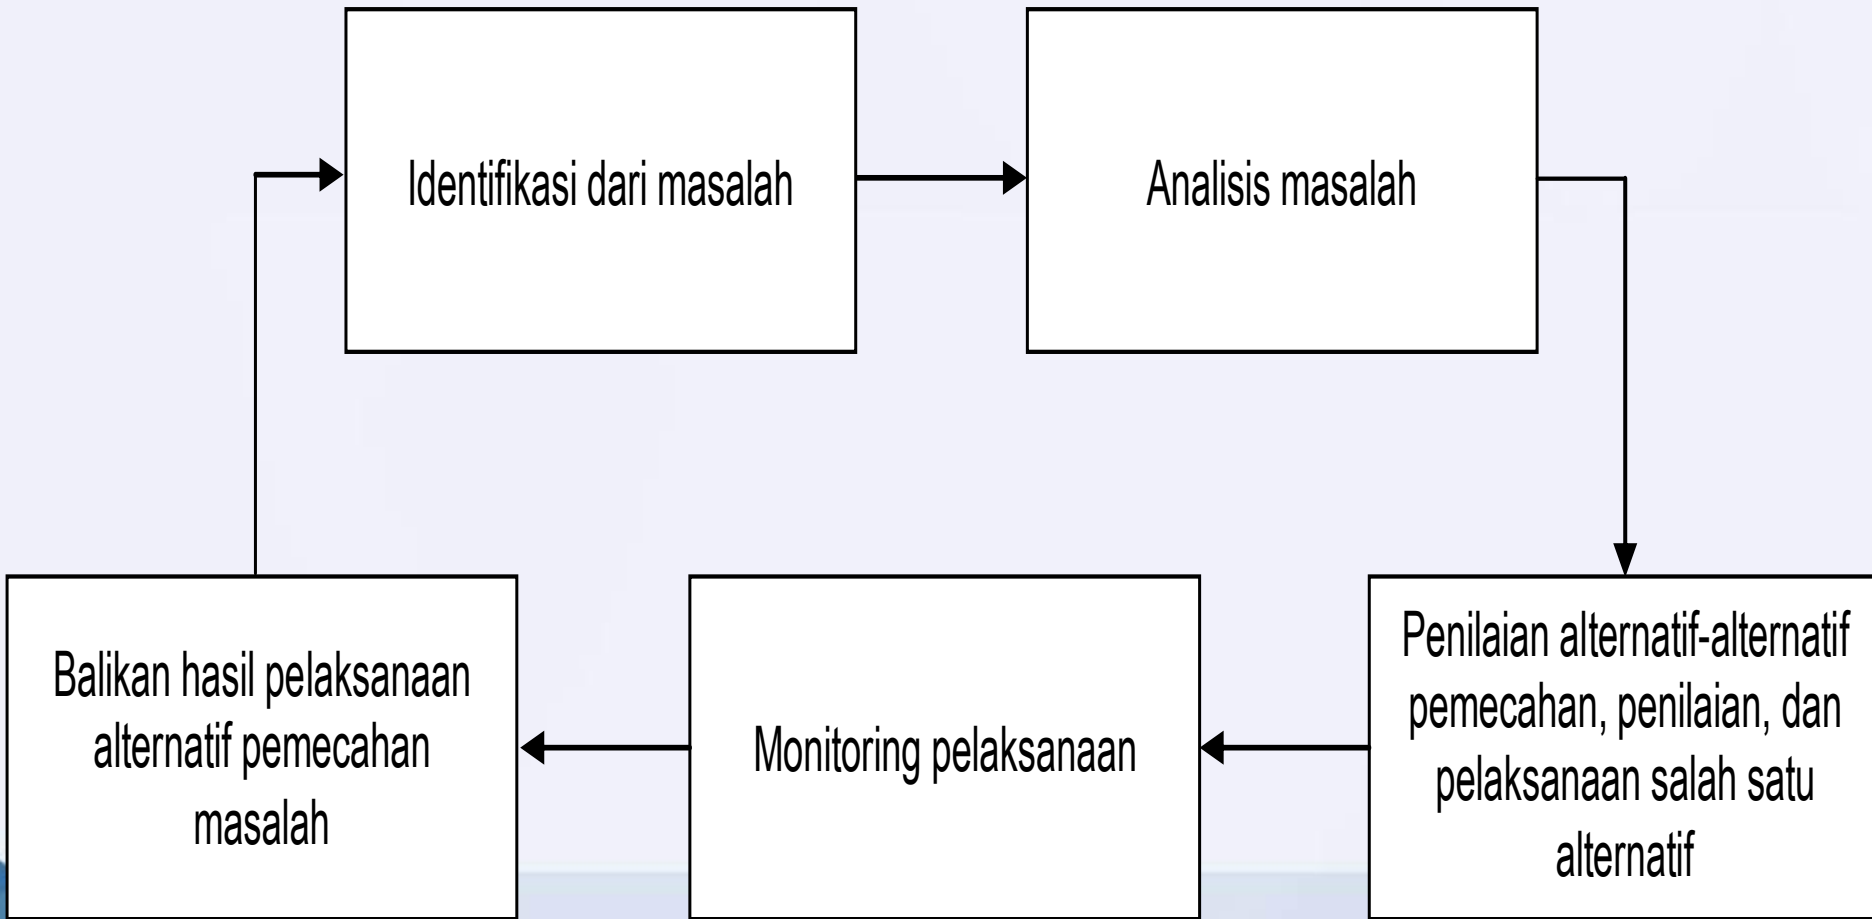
Identifikasi dari masalah

Analisis masalah

Penilaian alternatif-alternatif pemecahan, penilaian, dan pelaksanaan salah satu alternatif

Monitoring pelaksanaan

Balikan hasil pelaksanaan alternatif pemecahan masalah